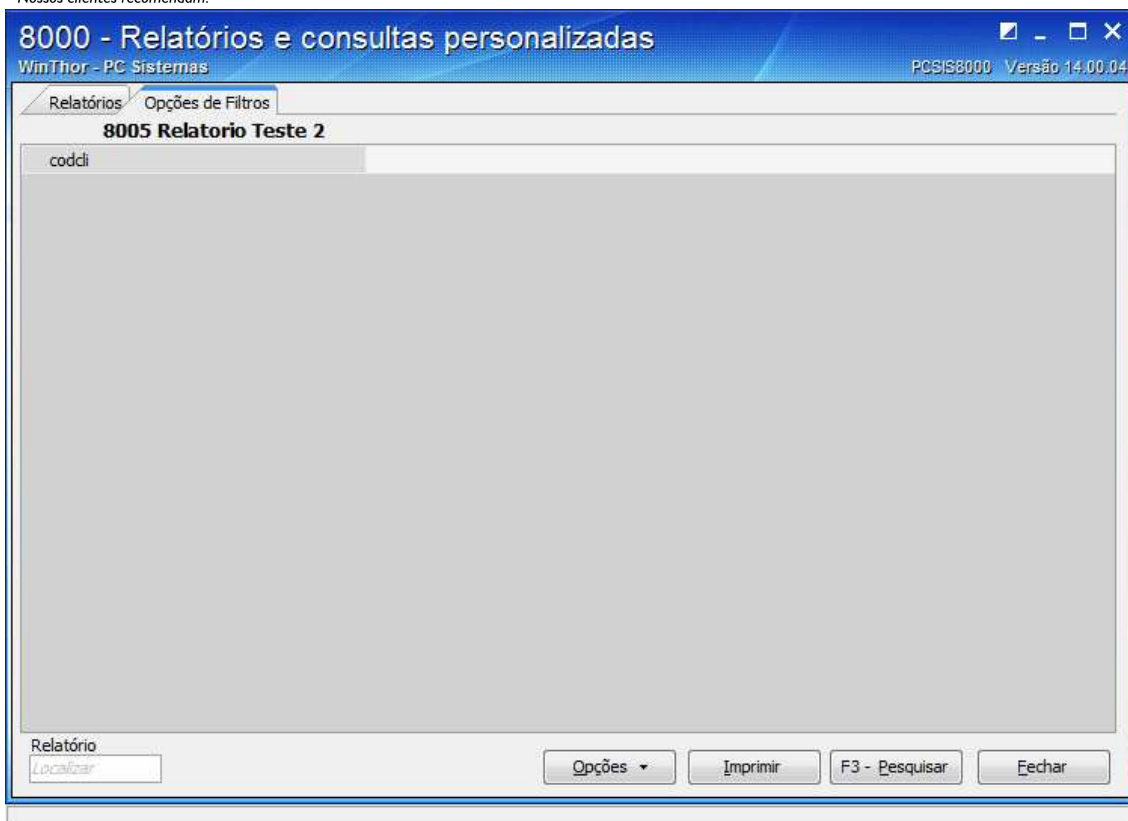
Nossos clientes recomendam.

8000 - Relatórios e consultas personalizadas
WinThor - PC Sistemas
PCSIS8000 Versão 14.00.04

Relatórios
Opções de Filtros

8005 Relatorio Teste 2

codcli

Relatório
Localizar

Opções
Imprimir
F3 - Pesquisar
Fechar